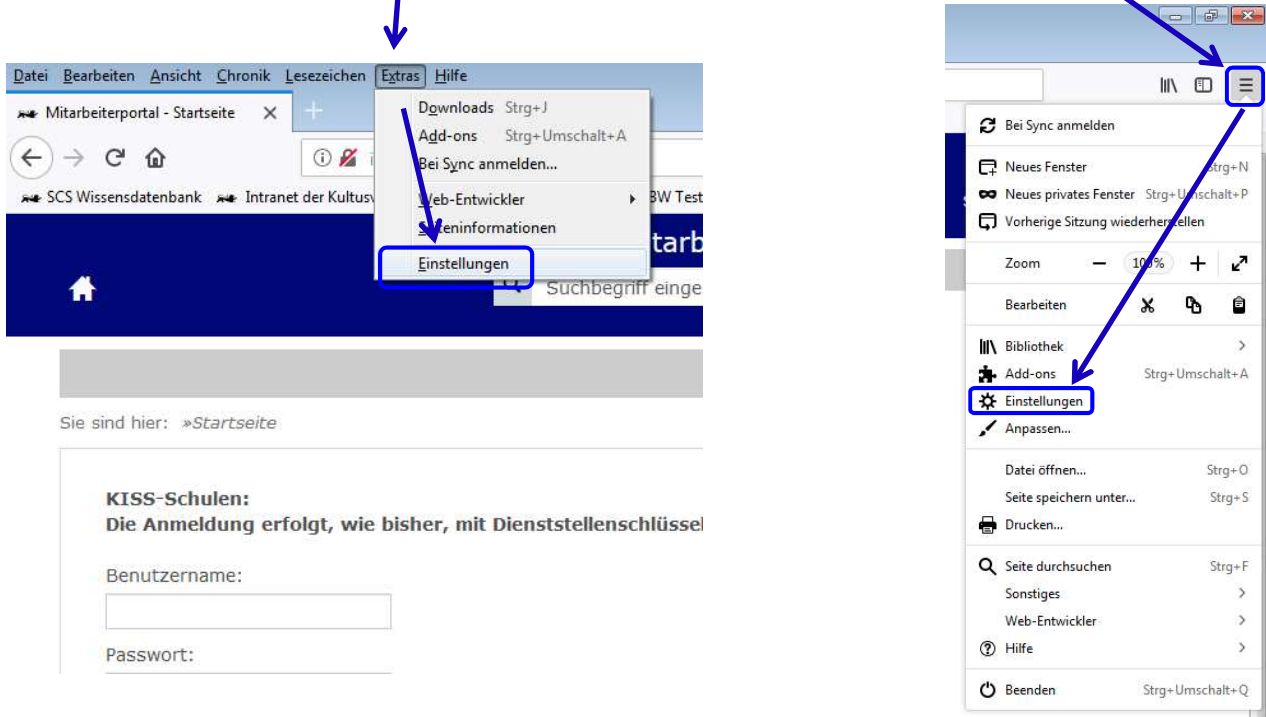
Datei Bearbeiten Ansicht Chronik Lesezeichen Extras Hilfe

Mitarbeiterportal - Startseite ×

SCS Wissensdatenbank Intranet der Kultusv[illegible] BW Test

Downloads Strg+J
Add-ons Strg+Umschalt+A
Bei Sync anmelden...
Web-Entwickler
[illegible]teninformationen
Einstellungen

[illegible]tarb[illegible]

Suchbegriff einge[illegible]

Sie sind hier: »Startseite

KISS-Schulen:
Die Anmeldung erfolgt, wie bisher, mit Dienststellenschlüssel

Benutzername:

Passwort:

Bei Sync anmelden
Neues Fenster Strg+N
Neues privates Fenster Strg+U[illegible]schalt+P
Vorherige Sitzung wiederher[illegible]ellen
Zoom − 10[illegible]% +
Bearbeiten
Bibliothek
Add-ons Strg+Umschalt+A
Einstellungen
Anpassen...
Datei öffnen... Strg+O
Seite speichern unter... Strg+S
Drucken...
Seite durchsuchen Strg+F
Sonstiges
Web-Entwickler
Hilfe
Beenden Strg+Umschalt+Q